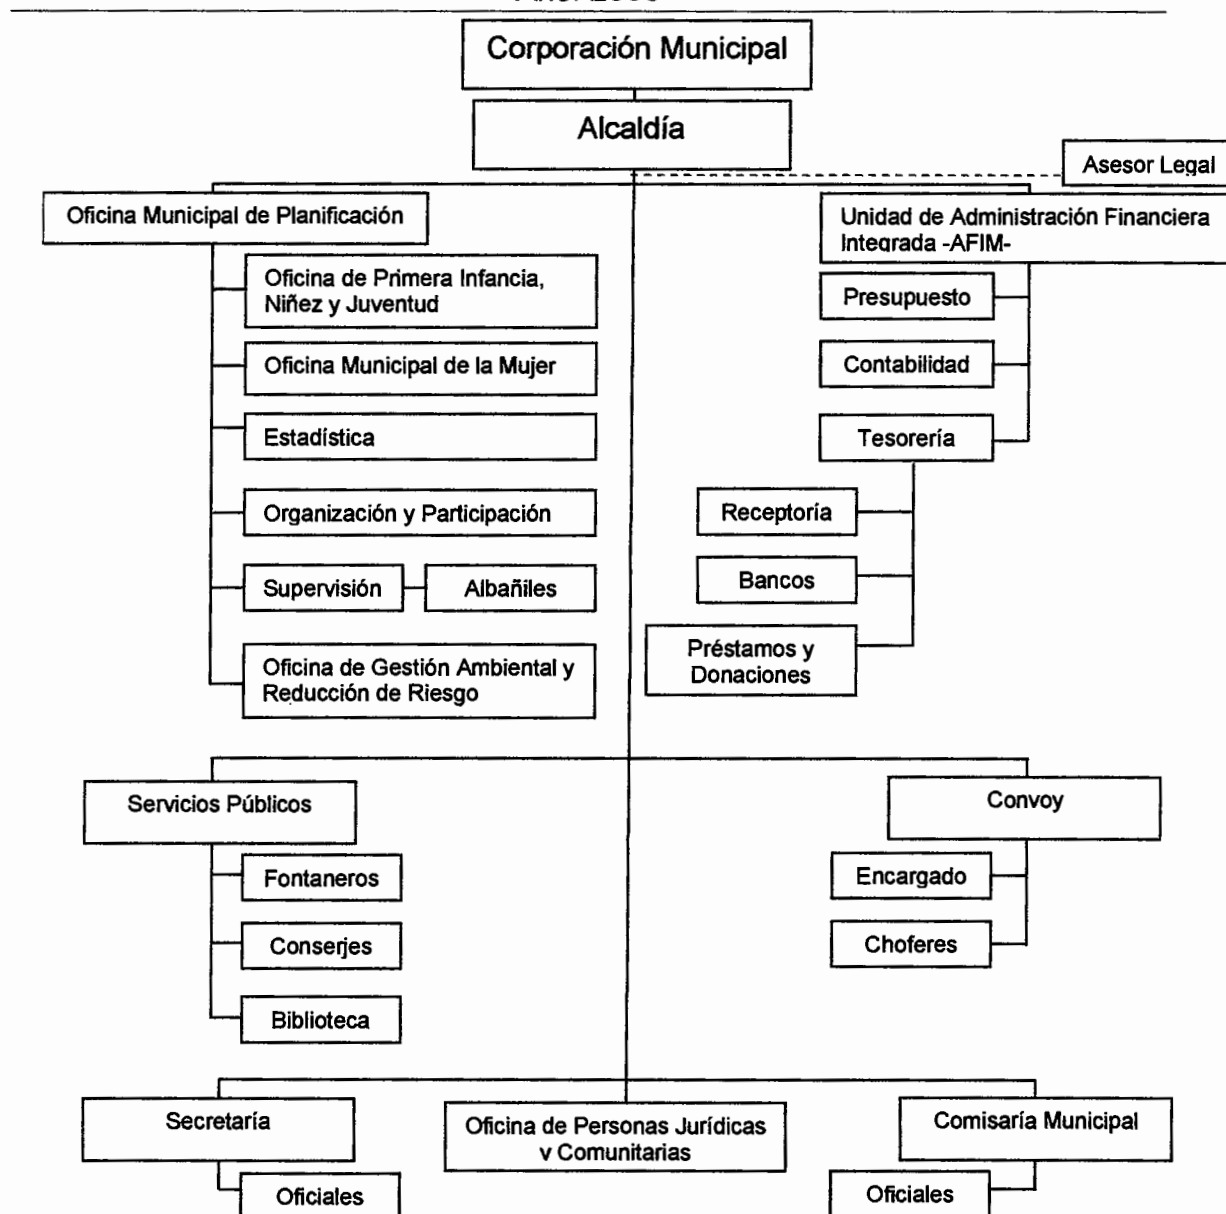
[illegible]

Corporación Municipal

Alcaldía

Asesor Legal

Oficina Municipal de Planificación

Oficina de Primera Infancia, Niñez y Juventud

Oficina Municipal de la Mujer

Estadística

Organización y Participación

Supervisión

Albañiles

Oficina de Gestión Ambiental y Reducción de Riesgo

Unidad de Administración Financiera Integrada -AFIM-

Presupuesto

Contabilidad

Tesorería

Receptoría

Bancos

Préstamos y Donaciones

Servicios Públicos

Fontaneros

Conserjes

Biblioteca

Convoy

Encargado

Choferes

Secretaría

Oficiales

Oficina de Personas Jurídicas v Comunitarias

Comisaría Municipal

Oficiales